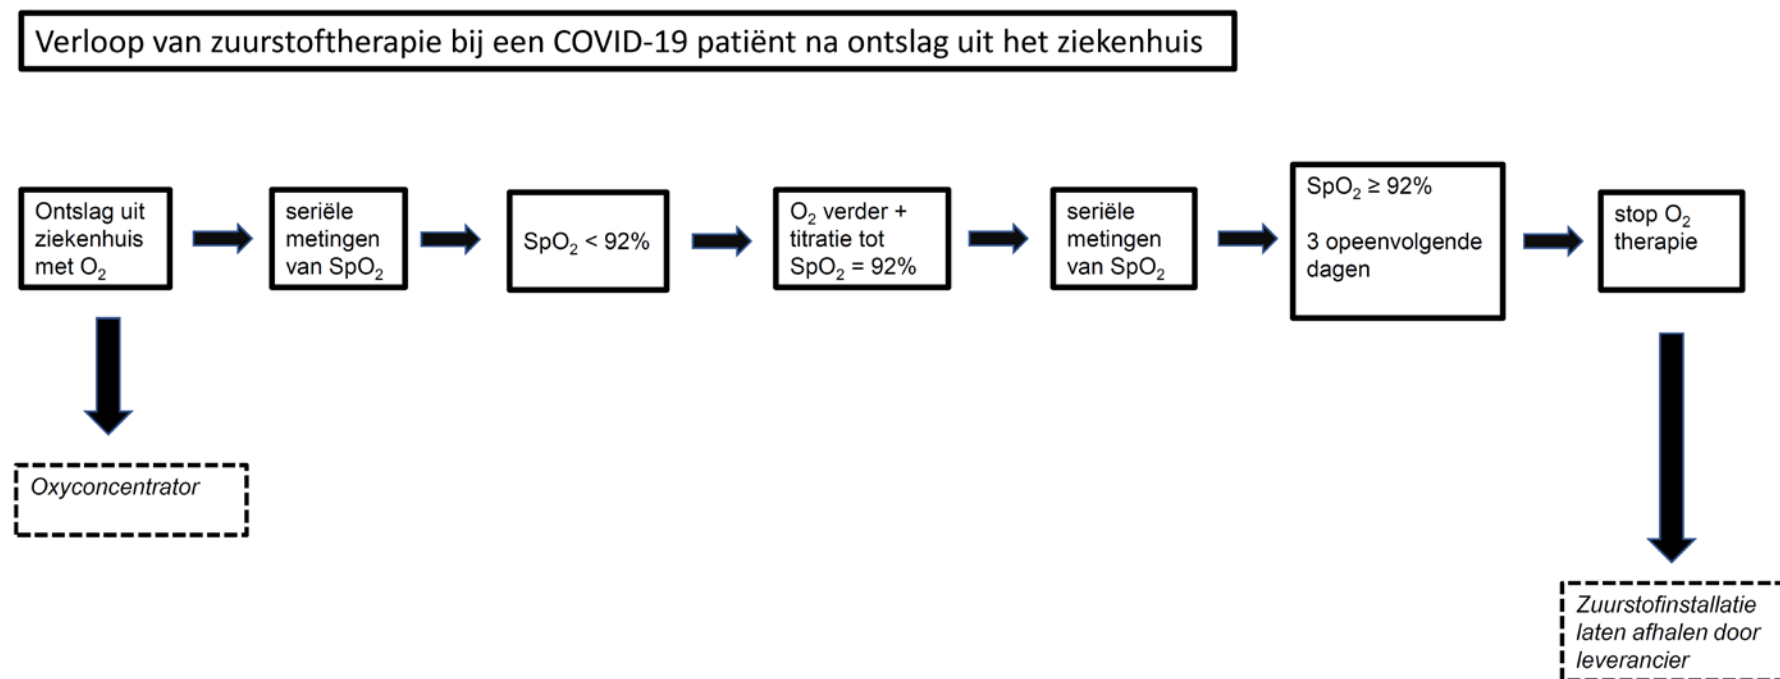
Verloop van zuurstoftherapie bij een COVID-19 patiënt na ontslag uit het ziekenhuis

Ontslag uit ziekenhuis met $O_2$

seriële metingen van $SpO_2$

$SpO_2 < 92\%$

$O_2$ verder + titratie tot $SpO_2 = 92\%$

seriële metingen van $SpO_2$

$SpO_2 \geq 92\%$

3 opeenvolgende dagen

stop $O_2$ therapie

Oxyconcentrator

Zuurstofinstallatie laten afhalen door leverancier